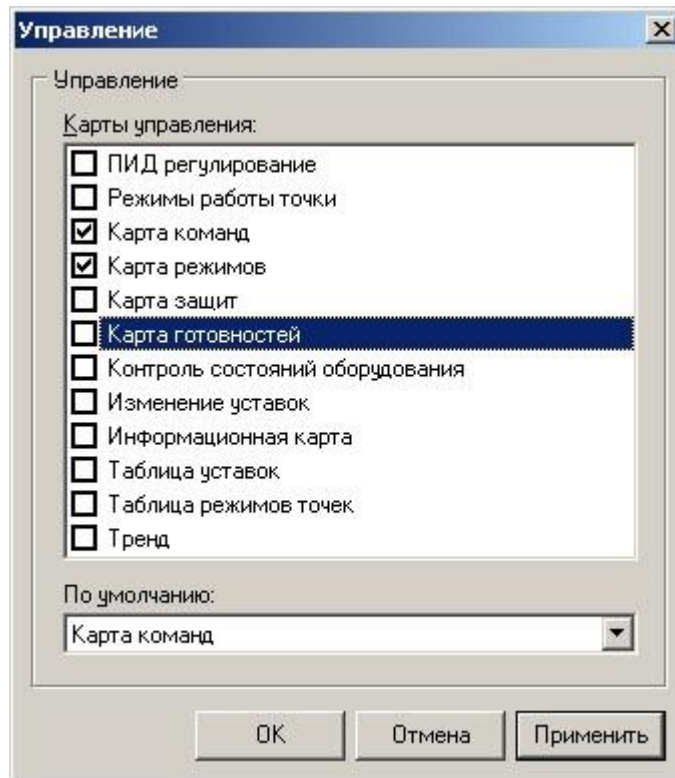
Управление

Управление

Карты управления:

ПИД регулирование
Режимы работы точки
Карта команд
Карта режимов
Карта защит
Карта готовностей
Контроль состояний оборудования
Изменение уставок
Информационная карта
Таблица уставок
Таблица режимов точек
Тренд

По умолчанию:

Карта команд

OK
Отмена
Применить